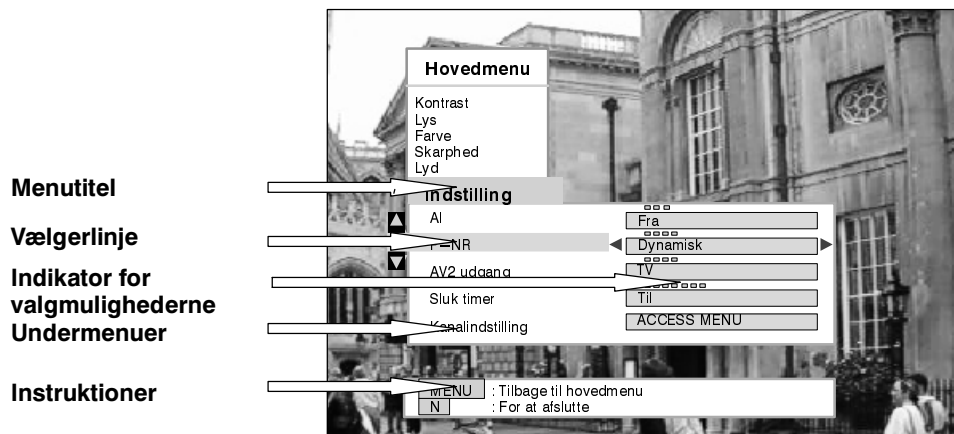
Menutitel

Vælgerlinje

Indikator for valgmulighederne

Undermenuer

Instruktioner

Hovedmenu

Kontrast
Lys
Farve
Skarphed
Lyd

Indstilling

AI
P–NR
AV2 udgang
Sluk timer
Kanalindstilling

Fra
Dynamisk
TV
Til
ACCESS MENU

MENU : Tilbage til hovedmenu
N : For at afslutte